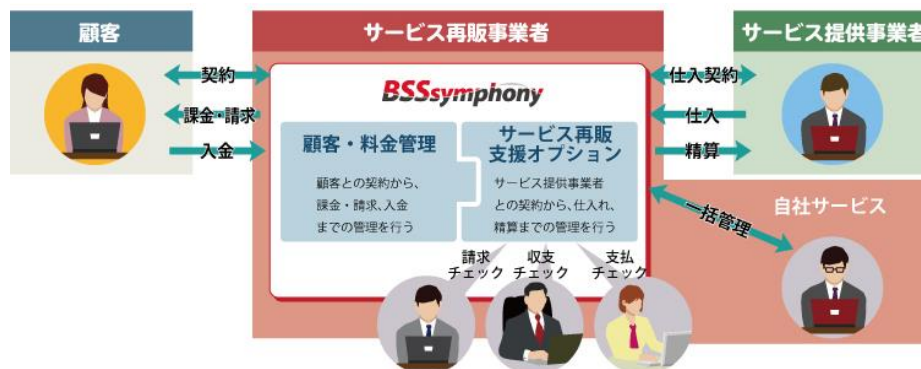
顧客

サービス再販事業者

サービス提供事業者

契約

課金・請求

入金

BSSsymphony

顧客・料金管理

顧客との契約から、課金・請求、入金までの管理を行う

サービス再販支援オプション

サービス提供事業者との契約から、仕入れ、精算までの管理を行う

仕入契約

仕入

精算

一括管理

自社サービス

請求チェック

収支チェック

支払チェック